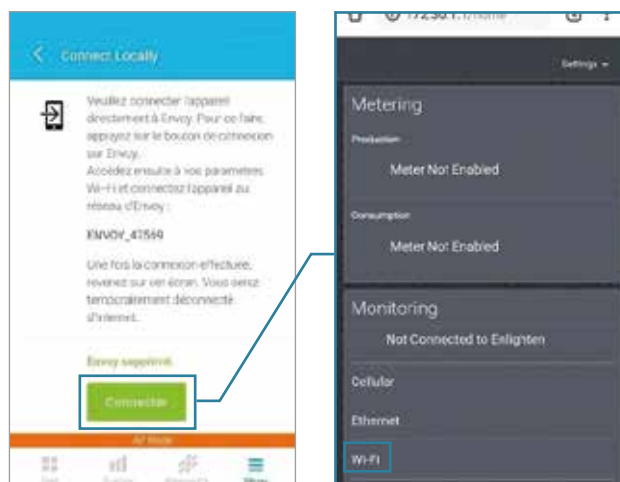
Connect Locally

Veuillez connecter l'appareil directement à Envoy. Pour ce faire, appuyez sur le bouton de connexion sur Envoy.
Accédez ensuite à vos paramètres Wi-Fi et connectez l'appareil au réseau d'Envoy :

ENVOY_42560

Une fois la connexion effectuée, revenez sur cet écran. Vous serez temporairement déconnecté d'internet.

Envoy supprimé

Connecter

AP Mode

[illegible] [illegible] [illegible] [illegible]

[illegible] 192.168.1.1/home

Settings

Metering

Production

Meter Not Enabled

Consumption

Meter Not Enabled

Monitoring

Not Connected to Enlighten

Cellular

Ethernet

Wi-Fi